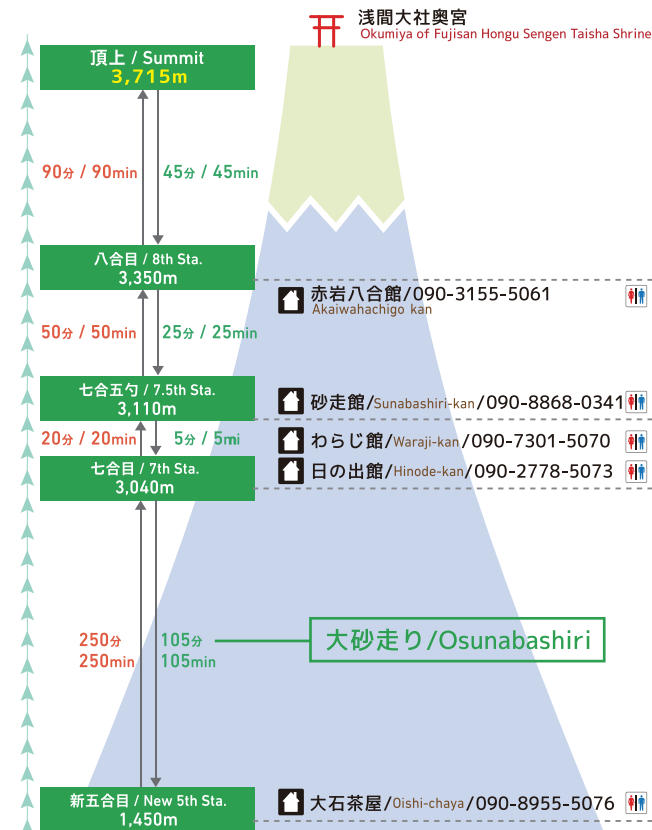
浅間大社奥宮
Okumiya of Fujisan Hongu Sengen Taisha Shrine

頂上 / Summit
3,715m

90分 / 90min
45分 / 45min

八合目 / 8th Sta.
3,350m

赤岩八合館/090-3155-5061
Akaiwahachigo kan

50分 / 50min
25分 / 25min

七合五勺 / 7.5th Sta.
3,110m

砂走館/Sunabashiri-kan/090-8868-0341

20分 / 20min
5分 / 5mi

わらじ館/Waraji-kan/090-7301-5070

七合目 / 7th Sta.
3,040m

日の出館/Hinode-kan/090-2778-5073

250分
250min
105分
105min

大砂走り/Osunabashiri

新五合目 / New 5th Sta.
1,450m

大石茶屋/Oishi-chaya/090-8955-5076